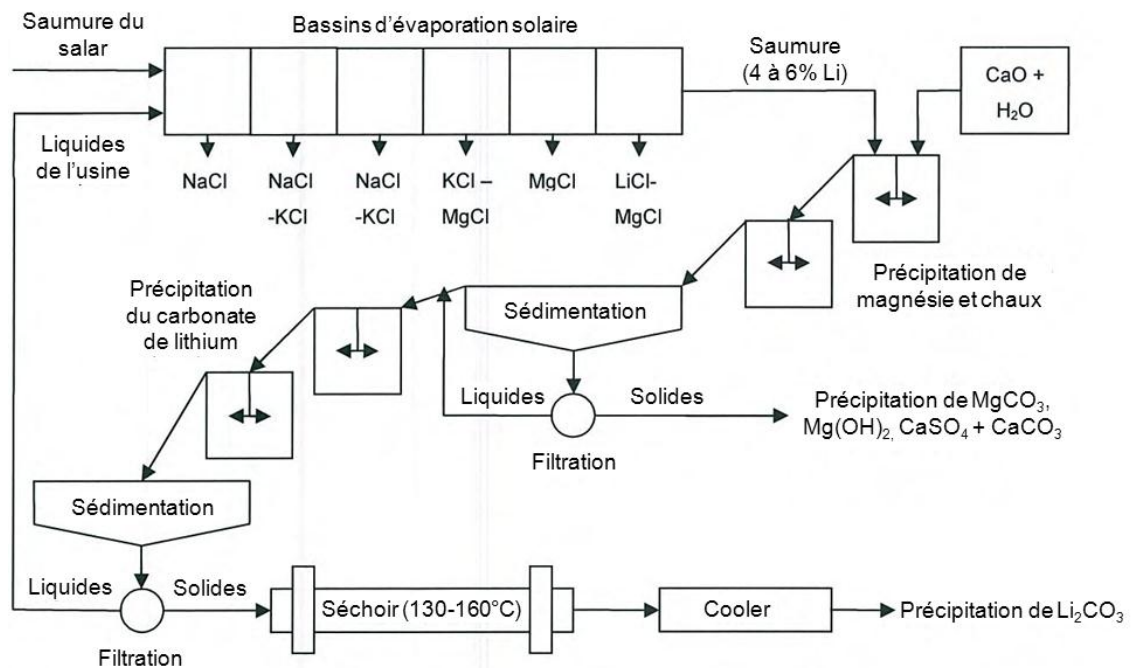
Saumure du salar

Bassins d'évaporation solaire

Liquides de l'usine

NaCl

NaCl -KCl

NaCl -KCl

KCl – MgCl

MgCl

LiCl- MgCl

Saumure (4 à 6% Li)

CaO + $H_2O$

Précipitation de magnésie et chaux

Précipitation du carbonate de lithium

Sédimentation

Liquides

Solides

Filtration

Précipitation de $MgCO_3$, $Mg(OH)_2$, $CaSO_4 + CaCO_3$

Sédimentation

Liquides

Solides

Filtration

Séchoir (130-160°C)

Cooler

Précipitation de $Li_2CO_3$